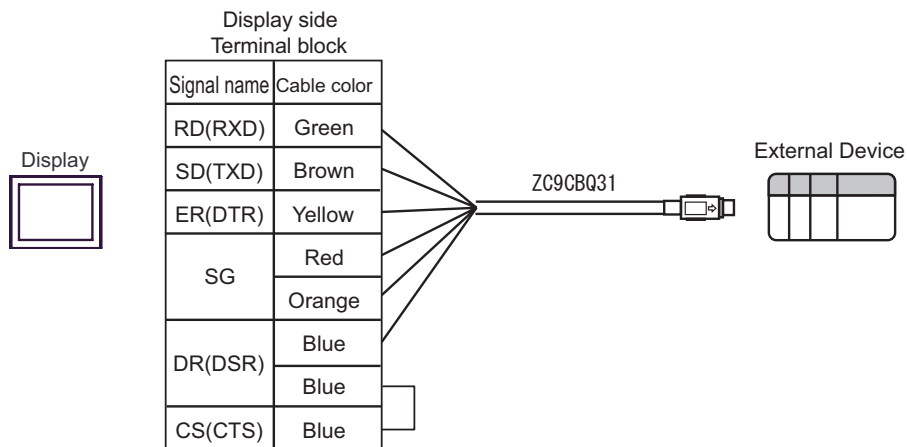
Display side
Terminal block

| Signal name | Cable color |
|---|---|
| RD(RXD) | Green |
| SD(TXD) | Brown |
| ER(DTR) | Yellow |
| SG | Red |
| | Orange |
| DR(DSR) | Blue |
| | Blue |
| CS(CTS) | Blue |

Display

ZC9CBQ31

External Device